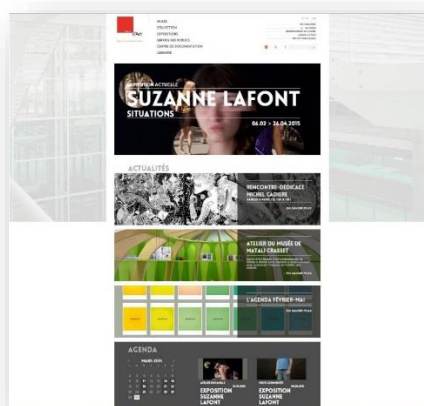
MUSÉE
COLLECTION
EXPOSITIONS
SERVICE DES PUBLICS
CENTRE DE DOCUMENTATION
LIBRAIRIE

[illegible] ACTUELLE
SUZANNE LAFONT
SITUATIONS
06.02 > 26.04.2015

ACTUALITÉS

RENCONTRE-DÉDICACE
MICHEL CADIERE
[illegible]

ATELIER DU MUSÉE DE
MATALI CRASSET
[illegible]

L'AGENDA FÉVRIER-MAI
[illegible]

AGENDA
MARS 2015

EXPOSITION
SUZANNE
LAFONT

EXPOSITION
SUZANNE
LAFONT